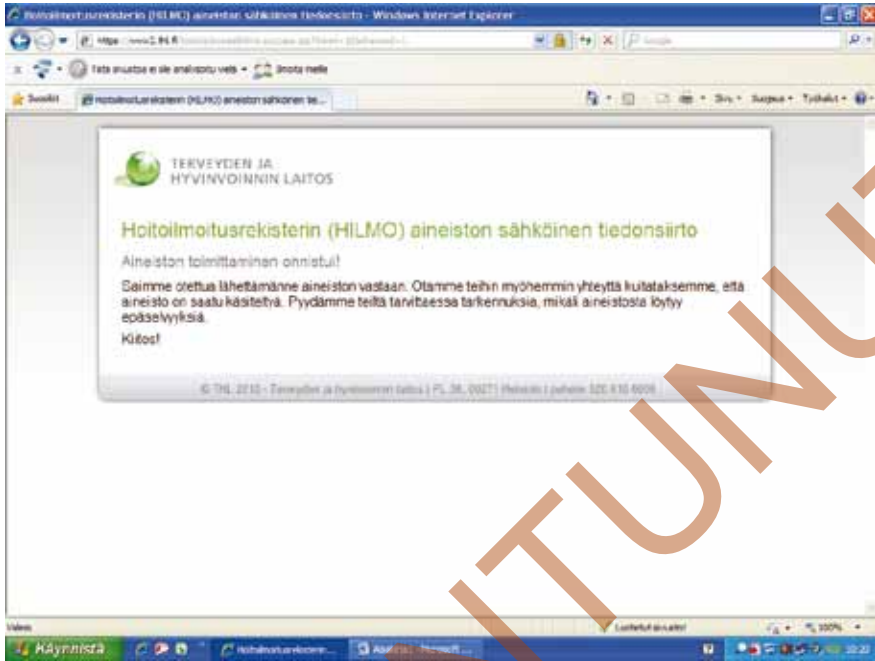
Hoitoilmoitusrekisterin (HILMO) aineiston sähköinen tiedonsiirto - Windows Internet Explorer

https://www2.thl.fi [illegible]

Tätä sivustoa ei ole analysoitu vielä • Ilmoita meille

Suosikit

Hoitoilmoitusrekisterin (HILMO) aineiston sähköinen tie...

Sivu • Suojaus • Työkalut •

TERVEYDEN JA HYVINVOINNIN LAITOS

Hoitoilmoitusrekisterin (HILMO) aineiston sähköinen tiedonsiirto

Aineiston toimittaminen onnistui!

Saimme otettua lähettämänne aineiston vastaan. Otamme teihin myöhemmin yhteyttä kuitataksemme, että aineisto on saatu käsiteltyä. Pyydämme teiltä tarvittaessa tarkennuksia, mikäli aineistosta löytyy epäselvyyksiä.

Kiitos!

© THL 2010 - Terveyden ja hyvinvoinnin laitos | PL 30, 00271 Helsinki | puhelin 020 610 6000

Valmis

Luotetut sivustot

100%

Käynnistä

Hoitoilmoitusrekisteri...

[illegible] - Microsoft ...

10:22

LUONNOS